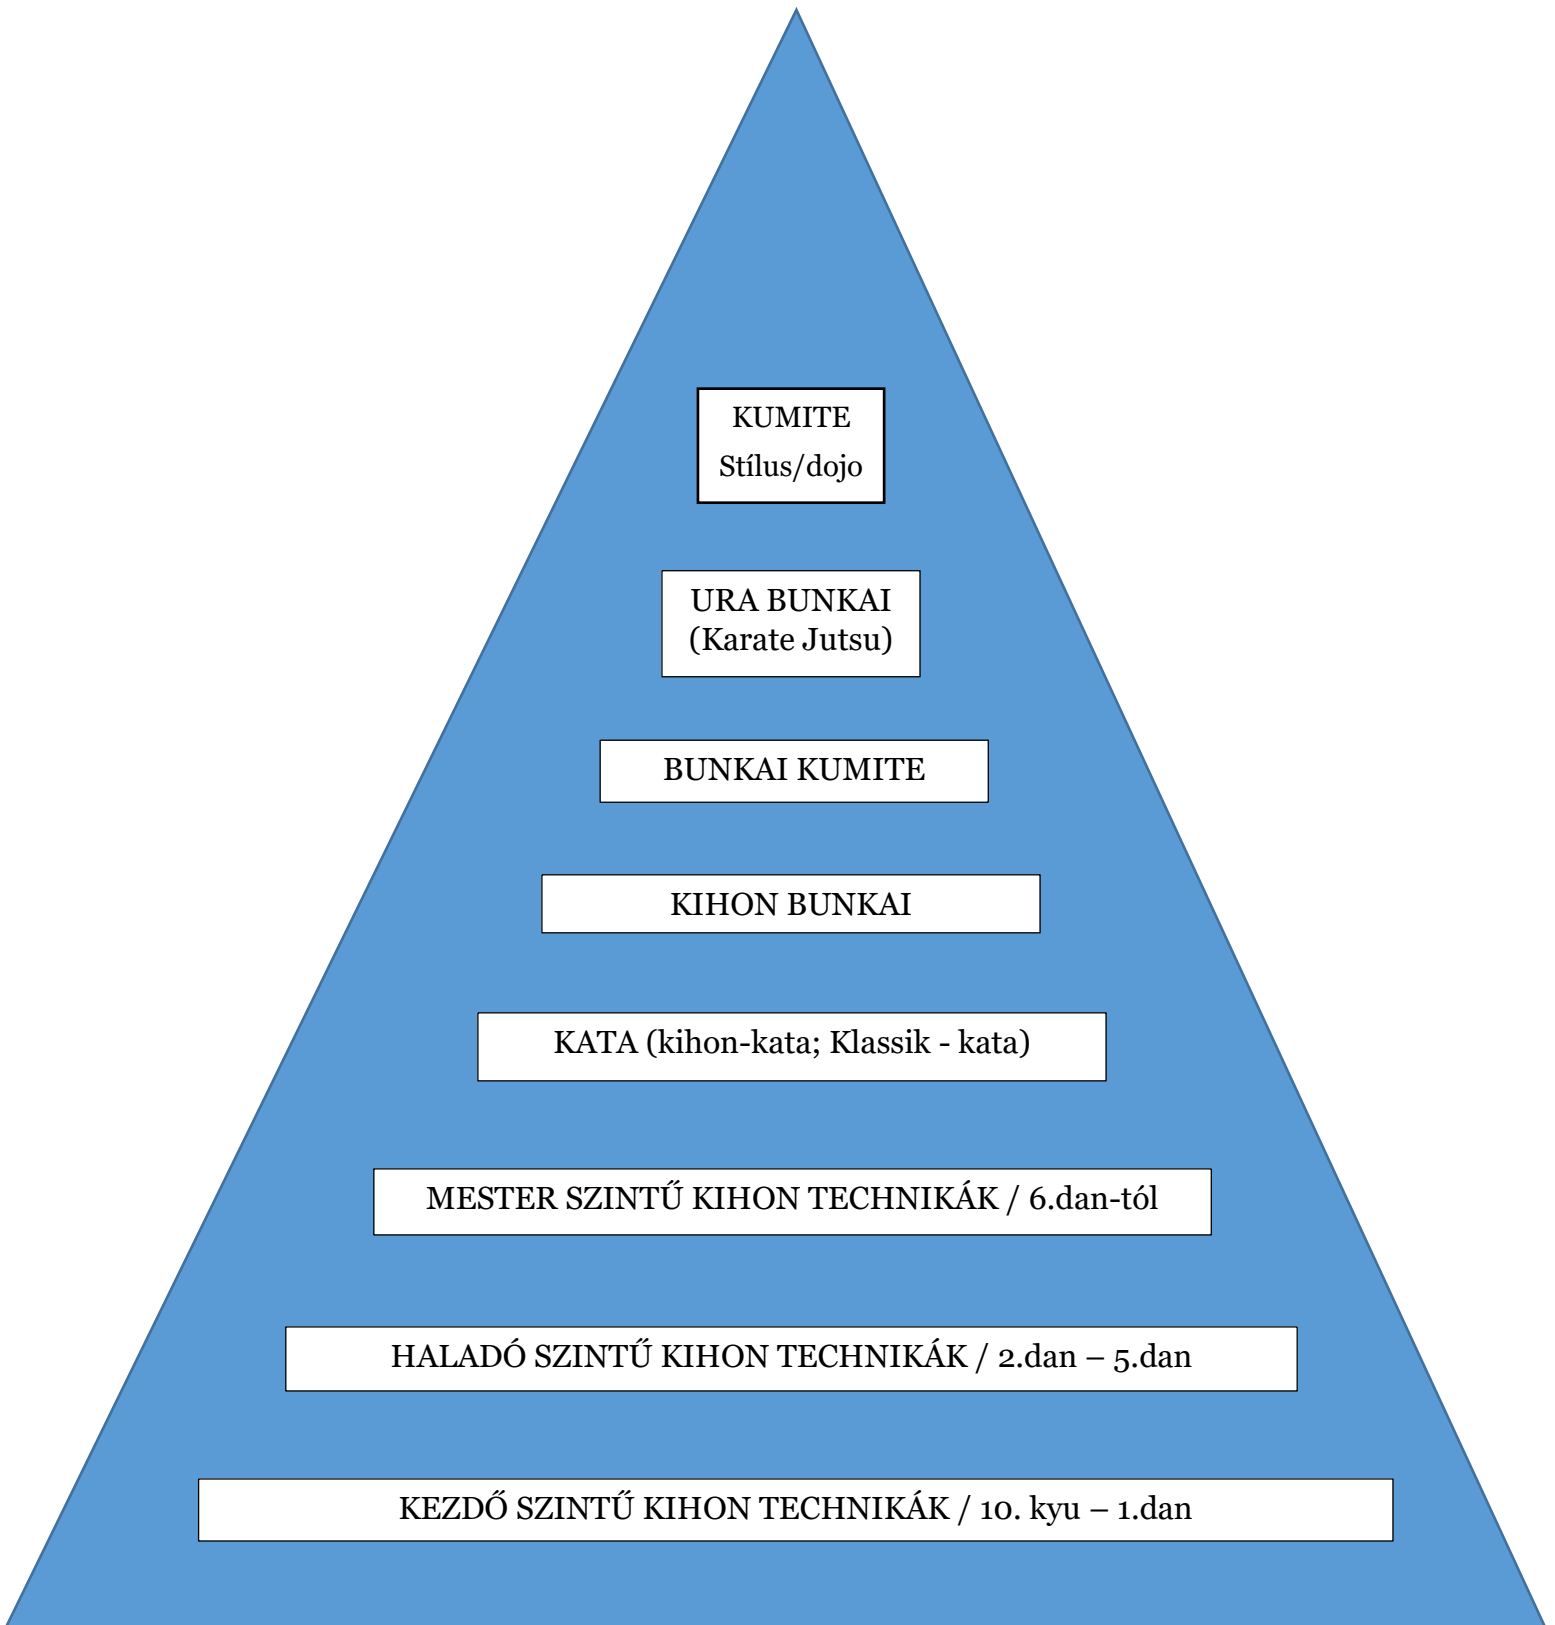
KUMITE
Stílus/dojo

URA BUNKAI
(Karate Jutsu)

BUNKAI KUMITE

KIHON BUNKAI

KATA (kihon-kata; Klassik - kata)

MESTER SZINTŰ KIHON TECHNIKÁK / 6.dan-tól

HALADÓ SZINTŰ KIHON TECHNIKÁK / 2.dan – 5.dan

KEZDŐ SZINTŰ KIHON TECHNIKÁK / 10. kyu – 1.dan